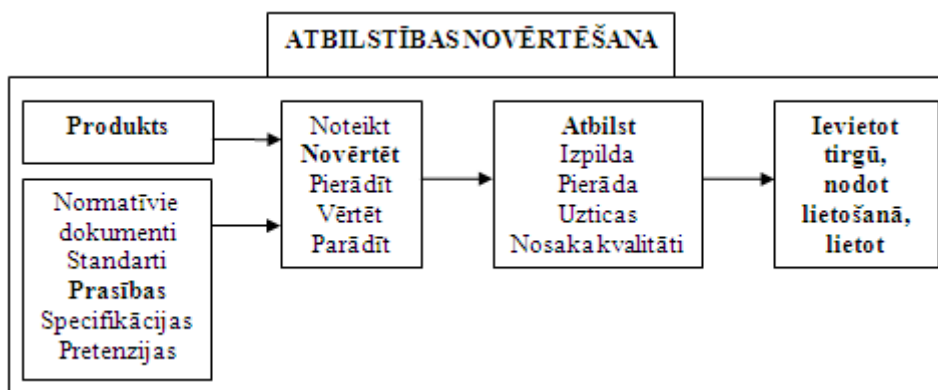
ATBILSTĪBAS NOVĒRTĒŠANA

Produkts

Normatīvie dokumenti
Standarti
Prasības
Specifikācijas
Pretenzijas

Noteikt
Novērtēt
Pierādīt
Vērtēt
Parādīt

Atbilst
Izpilda
Pierāda
Uzticas
Nosaka kvalitāti

Ievietot tirgū, nodot lietošanā, lietot